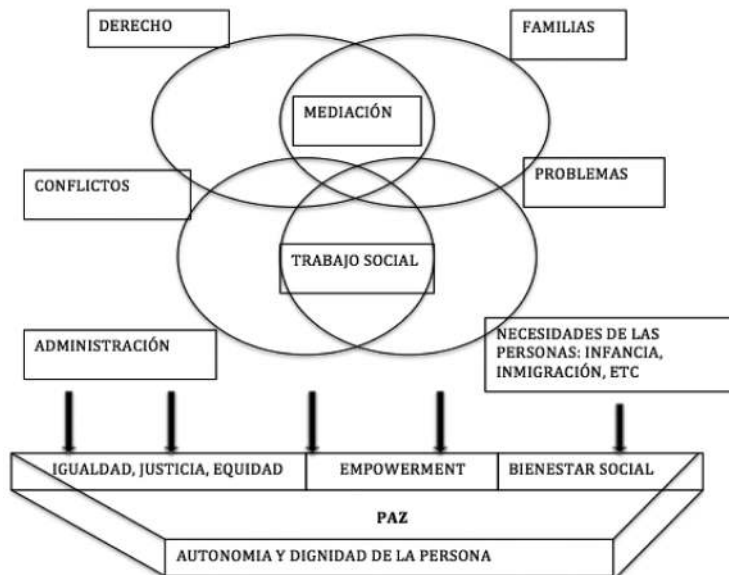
DERECHO

FAMILIAS

MEDIACIÓN

CONFLICTOS

PROBLEMAS

TRABAJO SOCIAL

ADMINISTRACIÓN

NECESIDADES DE LAS PERSONAS: INFANCIA, INMIGRACIÓN, ETC

IGUALDAD, JUSTICIA, EQUIDAD

EMPOWERMENT

BIENESTAR SOCIAL

PAZ

AUTONOMIA Y DIGNIDAD DE LA PERSONA